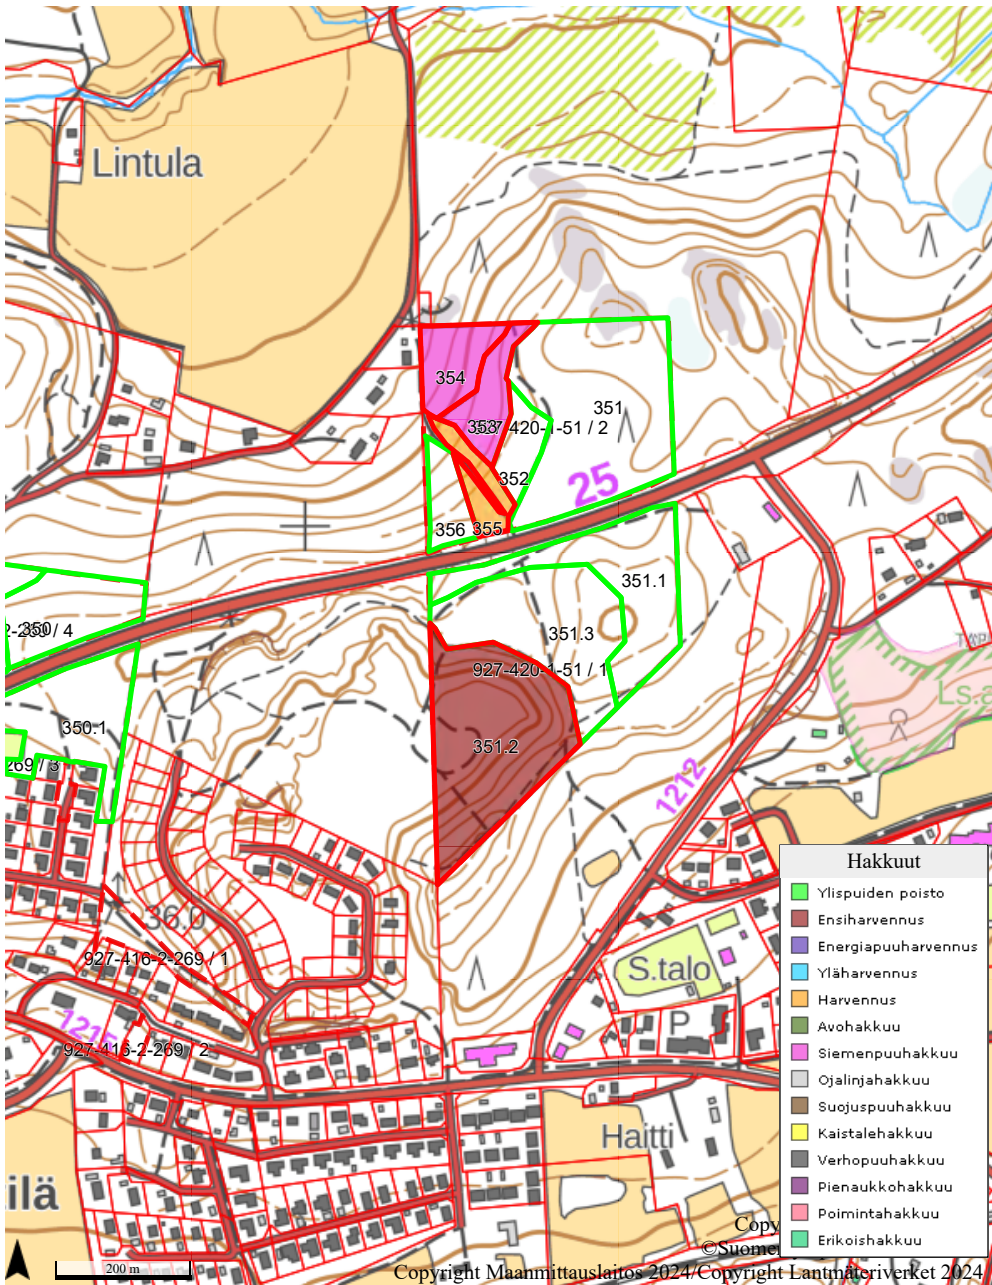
Lintula

354
353
927-420-1-51 / 2
351
352
25
356
355
351.1
2-350 / 4
351.3
927-420-1-51 / 1
350.1
351.2
269 / 3
1212
36.0
927-416-2-269 / 1
1215
927-416-2-269 / 2
S.talo
P
Haitti
ilä
Ls.a

Hakkuut
Ylispuiden poisto
Ensiharvennus
Energiapuuharvennus
Yläharvennus
Harvennus
Avohakkuu
Siemenpuuhakkuu
Ojalinjahakkuu
Suojuspuuhakkuu
Kaistalehakkuu
Verhopuuhakkuu
Pienaukkohakkuu
Poimintahakkuu
Erikoishakkuu

Copy
©Suome
200 m
Copyright Maanmittauslaitos 2024/Copyright Lantmäteriverket 2024